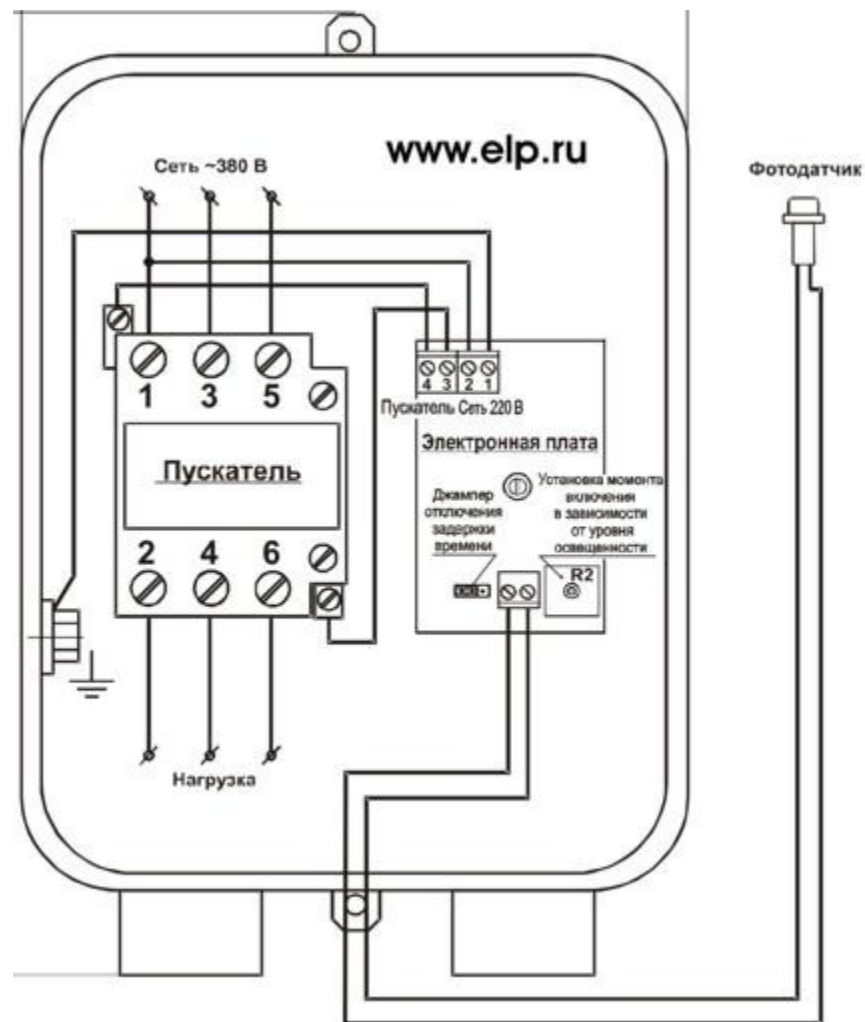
www.elp.ru

Сеть ~380 В

Фотодатчик

1 3 5

4 3 2 1

Пускатель Сеть 220 В

Электронная плата

Пускатель

Установка момента включения в зависимости от уровня освещенности

Джампер отключения задержки времени

2 4 6

R2

Нагрузка